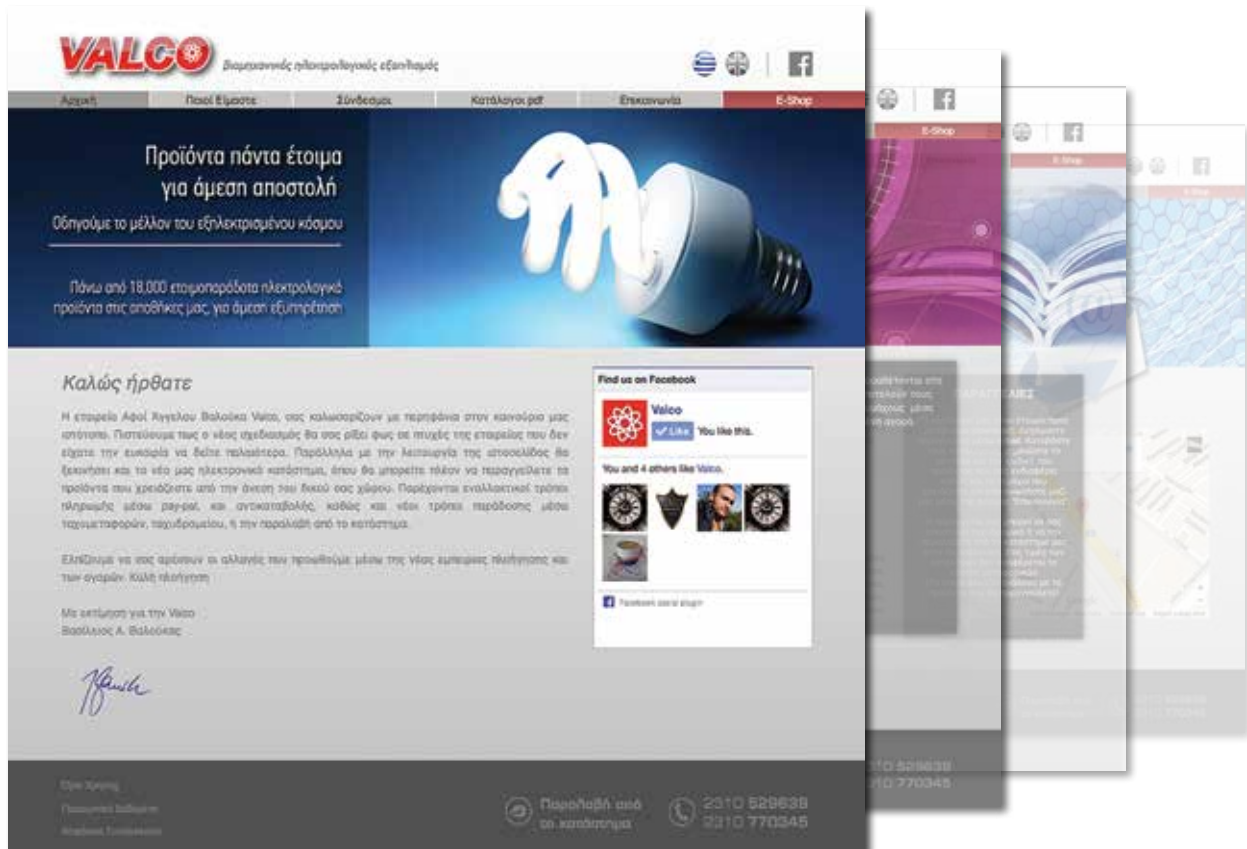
VALCO Βιομηχανικός ηλεκτρολογικός εξοπλισμός

Αρχική | Ποιοί Είμαστε | Σύνδεσμοι | Κατάλογοι pdf | Επικοινωνία | E-Shop

Προϊόντα πάντα έτοιμα για άμεση αποστολή

Οδηγούμε το μέλλον του εξηλεκτρισμένου κόσμου

Πάνω από 18,000 ετοιμοπαράδοτα ηλεκτρολογικά προϊόντα στις αποθήκες μας, για άμεση εξυπηρέτηση

Καλώς ήρθατε

Η εταιρεία Αφοί Αγγέλου Βαλούκα Valco, σας καλωσορίζουν με περηφάνια στον καινούριο μας ιστότοπο. Πιστεύουμε πως ο νέος σχεδιασμός θα σας ρίξει φως σε πτυχές της εταιρείας που δεν είχατε την ευκαιρία να δείτε παλαιότερα. Παράλληλα με την λειτουργία της ιστοσελίδος θα ξεκινήσει και το νέο μας ηλεκτρονικό κατάστημα, όπου θα μπορείτε πλέον να παραγγέλνετε τα προϊόντα που χρειάζεστε από την άνεση του δικού σας χώρου. Παρέχονται εναλλακτικοί τρόποι πληρωμής μέσω pay-pal, και αντικαταβολής, καθώς και νέοι τρόποι παράδοσης μέσω ταχυμεταφορών, ταχυδρομείου, ή την παραλαβή από το κατάστημα.

Ελπίζουμε να σας αρέσουν οι αλλαγές που προωθούμε μέσω της νέας εμπειρίας πλοήγησης και των αγορών. Καλή πλοήγηση

Με εκτίμηση για την Valco
Βασίλειος Α. Βαλούκας

Find us on Facebook
Valco
Like You like this.
You and 4 others like Valco.
Facebook social plugin

Όροι Χρήσης
Προσωπικά Δεδομένα
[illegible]

Παραλαβή από το κατάστημα
2310 529638
2310 770345

E-Shop
E-Shop
E-Shop
2310 529638
2310 770345